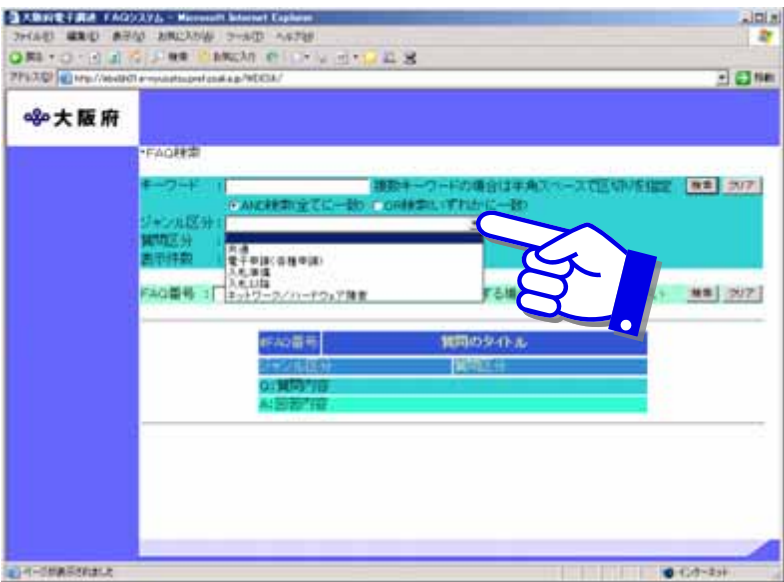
大阪府電子調達 FAQシステム - Microsoft Internet Explorer
ファイル(F) 編集(E) 表示(V) お気に入り(A) ツール(T) ヘルプ(H)
戻る 検索 お気に入り
アドレス(D) http://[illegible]/WEKSA/
移動

大阪府

•FAQ検索

キーワード ： 複数キーワードの場合は半角スペースで区切りを指定 検索 クリア
AND検索(全てに一致) OR検索(いずれかに一致)
ジャンル区分：
質問区分 ：
表示件数 ：
共通
電子申請（各種申請）
入札準備
入札以降
ネットワーク／ハードウェア障害
FAQ番号 ： する場 検索 クリア

#FAQ番号 | 質問のタイトル
ジャンル区分 | 質問区分
Q:質問内容
A:回答内容

ページが表示されました
インターネット